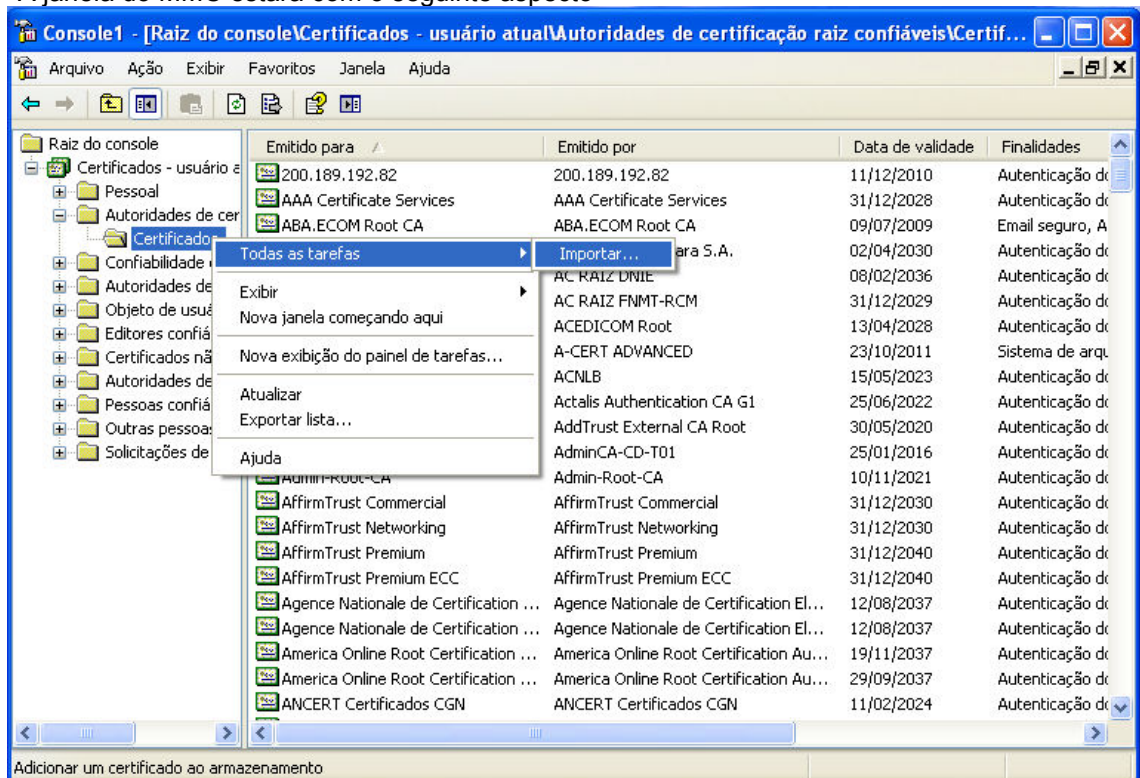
Console1 - [Raiz do console\Certificados - usuário atual\Autoridades de certificação raiz confiáveis\Certif...

Arquivo Ação Exibir Favoritos Janela Ajuda

Raiz do console
Certificados - usuário a
Pessoal
Autoridades de cer
Certificados
Confiabilidade
Autoridades de
Objeto de usuá
Editores confiá
Certificados nã
Autoridades de
Pessoas confiá
Outras pessoas
Solicitações de

Todas as tarefas
Importar...
Exibir
Nova janela começando aqui
Nova exibição do painel de tarefas...
Atualizar
Exportar lista...
Ajuda

| Emitido para | Emitido por | Data de validade | Finalidades |
|---|---|---|---|
| 200.189.192.82 | 200.189.192.82 | 11/12/2010 | Autenticação d |
| AAA Certificate Services | AAA Certificate Services | 31/12/2028 | Autenticação d |
| ABA.ECOM Root CA | ABA.ECOM Root CA | 09/07/2009 | Email seguro, A |
| | ara S.A. | 02/04/2030 | Autenticação d |
| | AC RAIZ DNIE | 08/02/2036 | Autenticação d |
| | AC RAIZ FNMT-RCM | 31/12/2029 | Autenticação d |
| | ACEDICOM Root | 13/04/2028 | Autenticação d |
| | A-CERT ADVANCED | 23/10/2011 | Sistema de arqu |
| | ACNLB | 15/05/2023 | Autenticação d |
| | Actalis Authentication CA G1 | 25/06/2022 | Autenticação d |
| | AddTrust External CA Root | 30/05/2020 | Autenticação d |
| | AdminCA-CD-T01 | 25/01/2016 | Autenticação d |
| Admin-Root-CA | Admin-Root-CA | 10/11/2021 | Autenticação d |
| AffirmTrust Commercial | AffirmTrust Commercial | 31/12/2030 | Autenticação d |
| AffirmTrust Networking | AffirmTrust Networking | 31/12/2030 | Autenticação d |
| AffirmTrust Premium | AffirmTrust Premium | 31/12/2040 | Autenticação d |
| AffirmTrust Premium ECC | AffirmTrust Premium ECC | 31/12/2040 | Autenticação d |
| Agence Nationale de Certification ... | Agence Nationale de Certification El... | 12/08/2037 | Autenticação d |
| Agence Nationale de Certification ... | Agence Nationale de Certification El... | 12/08/2037 | Autenticação d |
| America Online Root Certification ... | America Online Root Certification Au... | 19/11/2037 | Autenticação d |
| America Online Root Certification ... | America Online Root Certification Au... | 29/09/2037 | Autenticação d |
| ANCERT Certificados CGN | ANCERT Certificados CGN | 11/02/2024 | Autenticação d |

Adicionar um certificado ao armazenamento